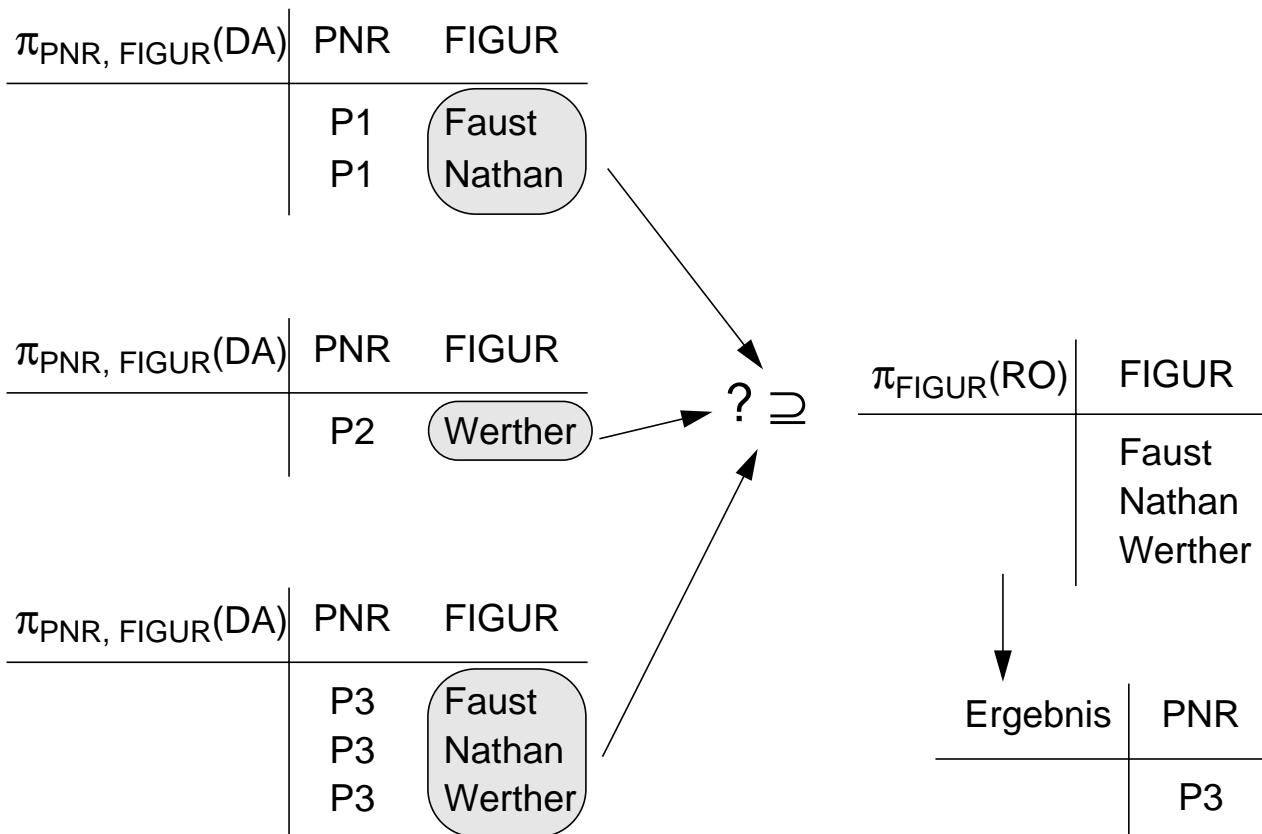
| $\pi_{PNR, FIGUR}(DA)$ | PNR | FIGUR |
|---|---|---|
| | P1 | Faust |
| | P1 | Nathan |

| $\pi_{PNR, FIGUR}(DA)$ | PNR | FIGUR |
|---|---|---|
| | P2 | Werther |

| $\pi_{PNR, FIGUR}(DA)$ | PNR | FIGUR |
|---|---|---|
| | P3 | Faust |
| | P3 | Nathan |
| | P3 | Werther |

? $\supseteq$

| $\pi_{FIGUR}(RO)$ | FIGUR |
|---|---|
| | Faust |
| | Nathan |
| | Werther |

| Ergebnis | PNR |
|---|---|
| | P3 |